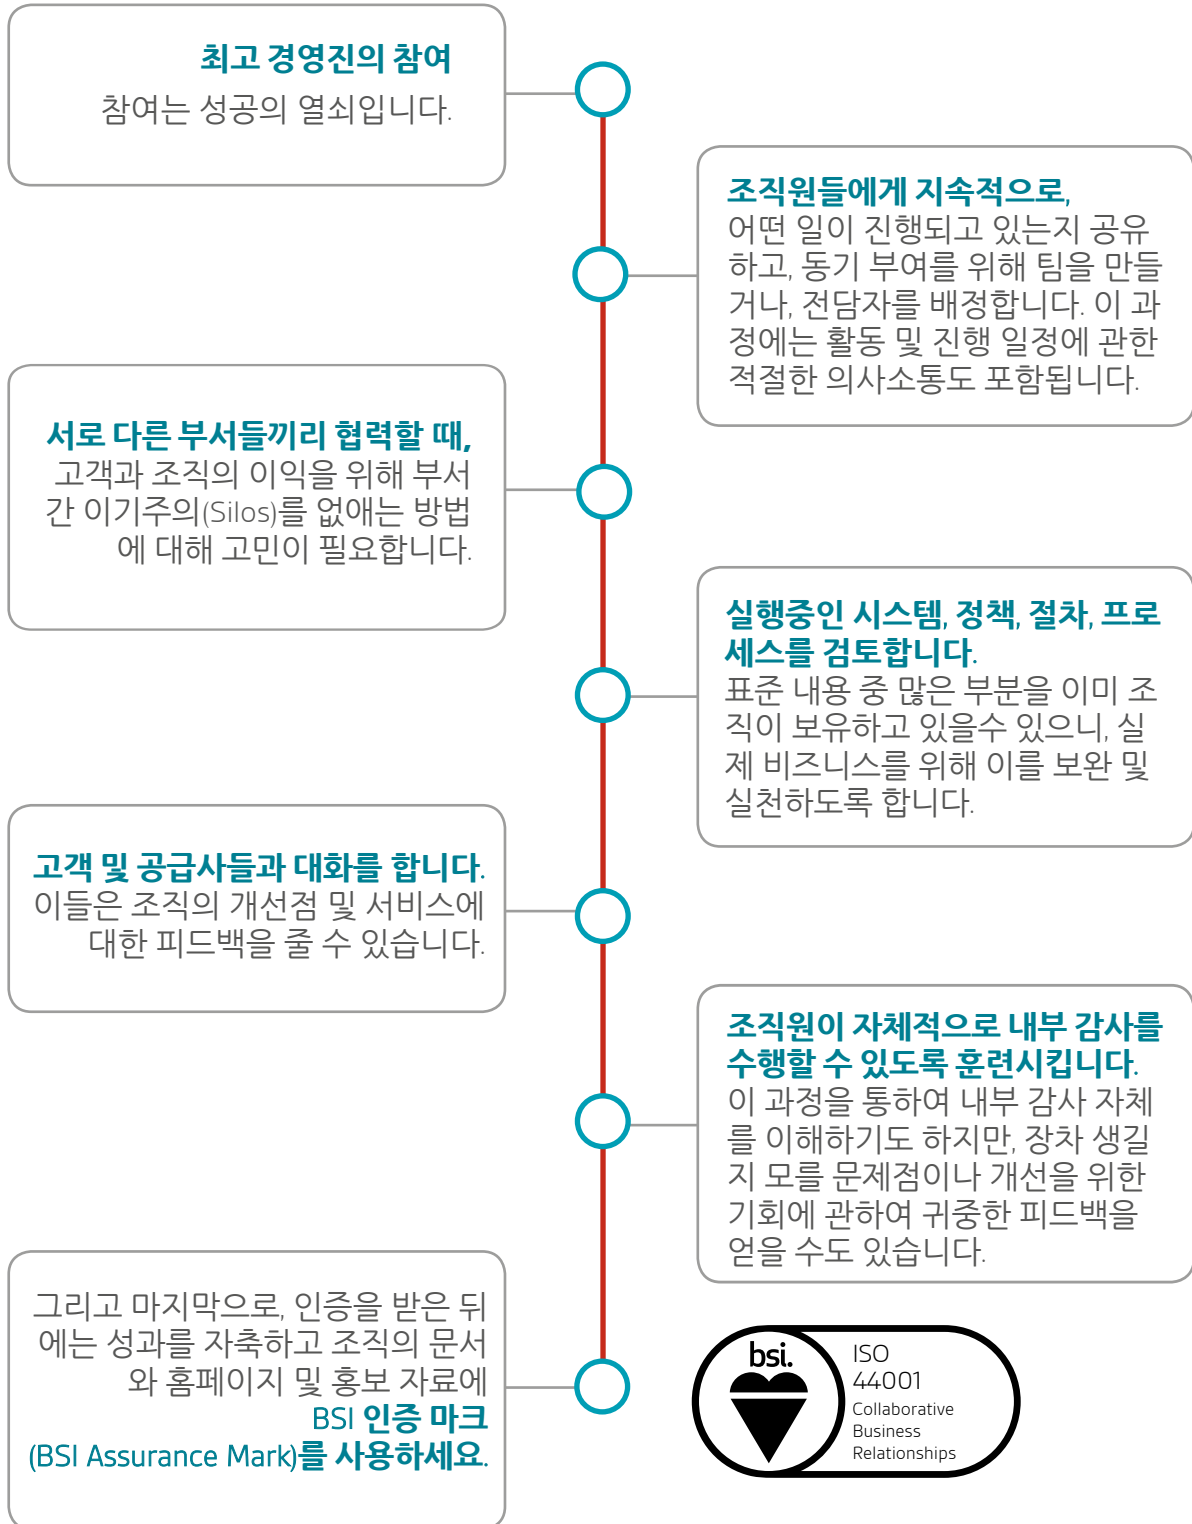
최고 경영진의 참여
참여는 성공의 열쇠입니다.

조직원들에게 지속적으로,
어떤 일이 진행되고 있는지 공유하고, 동기 부여를 위해 팀을 만들거나, 전담자를 배정합니다. 이 과정에는 활동 및 진행 일정에 관한 적절한 의사소통도 포함됩니다.

서로 다른 부서들끼리 협력할 때,
고객과 조직의 이익을 위해 부서간 이기주의(Silos)를 없애는 방법에 대해 고민이 필요합니다.

실행중인 시스템, 정책, 절차, 프로세스를 검토합니다.
표준 내용 중 많은 부분을 이미 조직이 보유하고 있을수 있으니, 실제 비즈니스를 위해 이를 보완 및 실천하도록 합니다.

고객 및 공급사들과 대화를 합니다.
이들은 조직의 개선점 및 서비스에 대한 피드백을 줄 수 있습니다.

조직원이 자체적으로 내부 감사를 수행할 수 있도록 훈련시킵니다.
이 과정을 통하여 내부 감사 자체를 이해하기도 하지만, 장차 생길지 모를 문제점이나 개선을 위한 기회에 관하여 귀중한 피드백을 얻을 수도 있습니다.

그리고 마지막으로, 인증을 받은 뒤에는 성과를 자축하고 조직의 문서와 홈페이지 및 홍보 자료에
BSI 인증 마크
(BSI Assurance Mark)를 사용하세요.

bsi.
ISO
44001
Collaborative
Business
Relationships